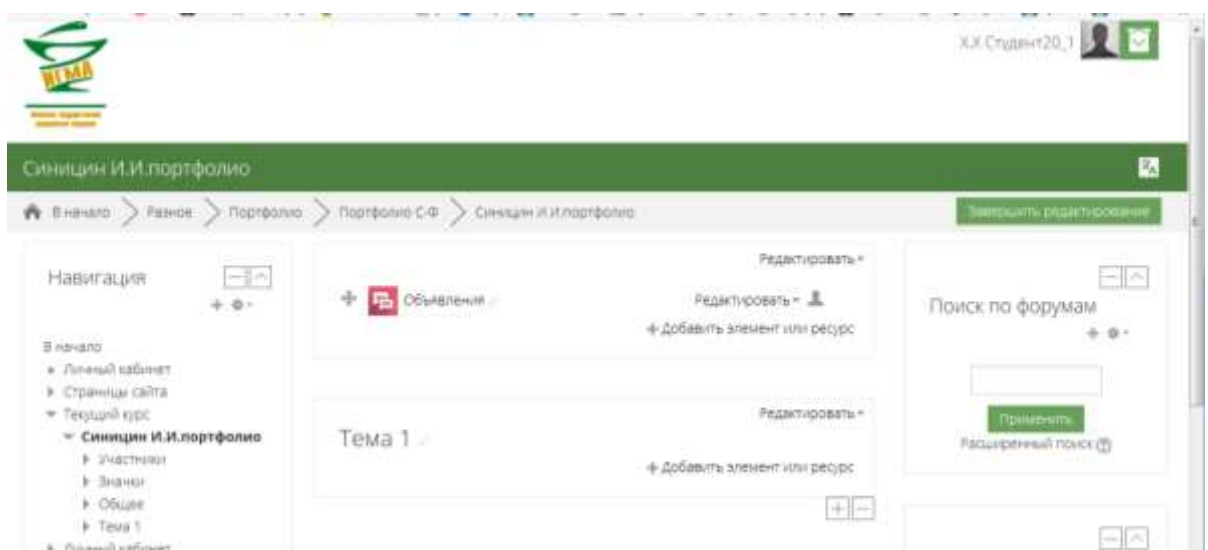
КГМА

Х.Х Студент20_1

Синицин И.И.портфолио

В начало > Разное > Портфолио > Портфолио С-Ф > Синицин И.И.портфолио

Завершить редактирование

Навигация

В начало
Личный кабинет
Страницы сайта
Текущий курс
Синицин И.И.портфолио
Участники
Значки
Общее
Тема 1
Личный кабинет

Редактировать

Объявления

Редактировать

Добавить элемент или ресурс

Редактировать

Тема 1

Добавить элемент или ресурс

Поиск по форумам

Применить

Расширенный поиск